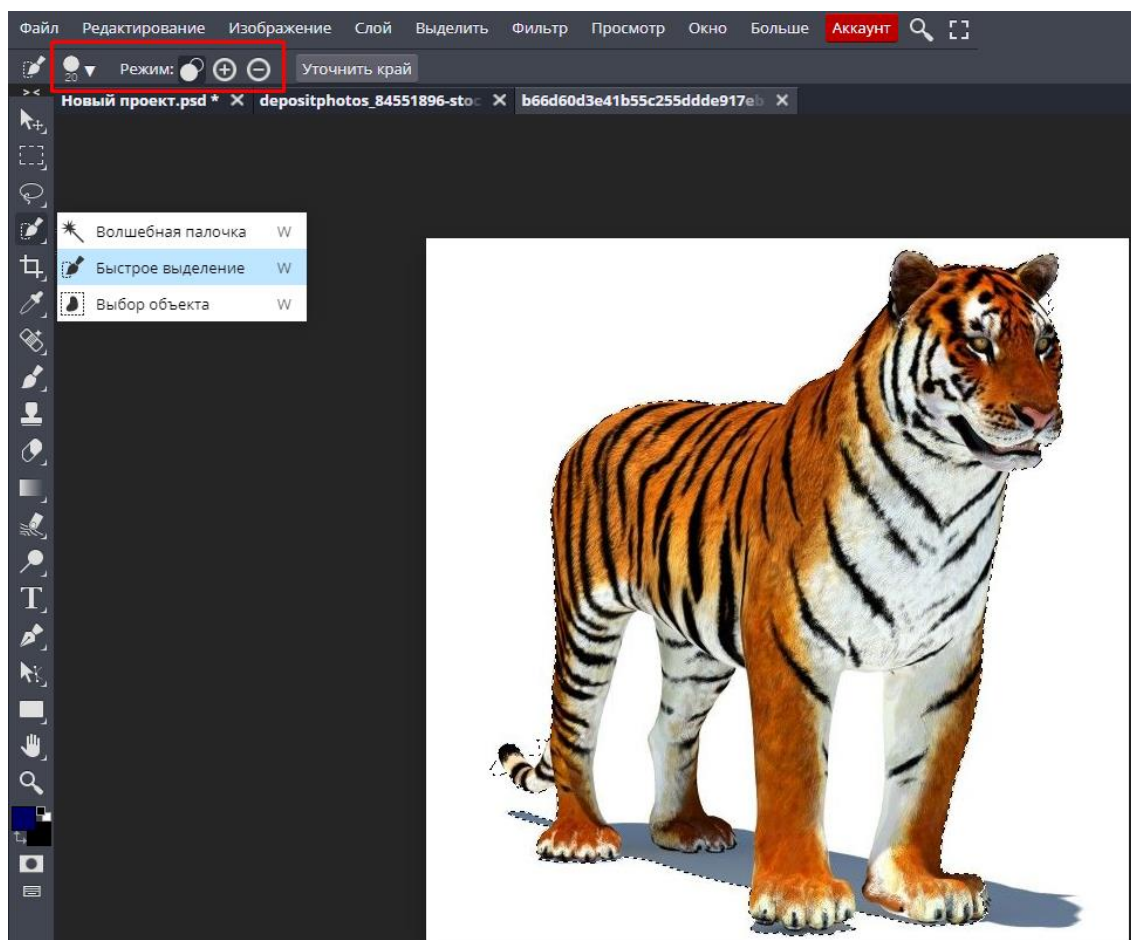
Файл Редактирование Изображение Слой Выделить Фильтр Просмотр Окно Больше Аккаунт

20 Режим: Уточнить край

Новый проект.psd * ✕ depositphotos_84551896-stoc ✕ b66d60d3e41b55c255ddde917eb ✕

Волшебная палочка W
Быстрое выделение W
Выбор объекта W